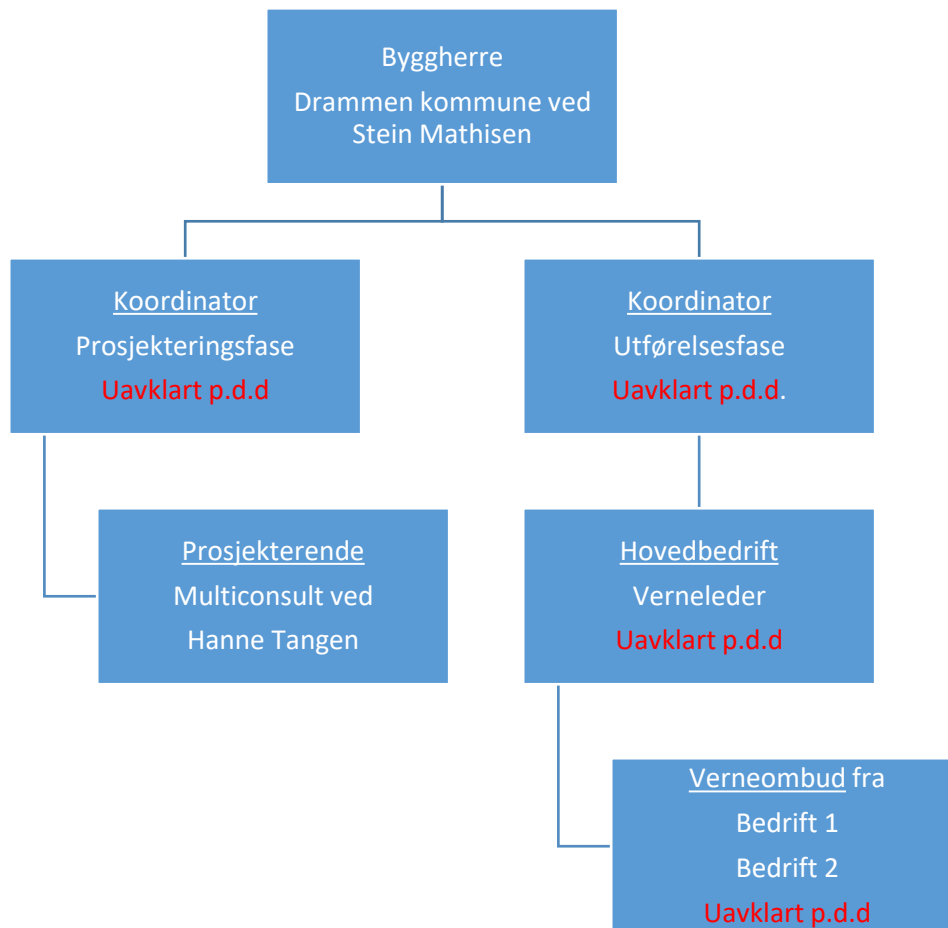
Byggherre
Drammen kommune ved Stein Mathisen

Koordinator
Prosjekteringsfase
Uavklart p.d.d

Koordinator
Utførelsesfase
Uavklart p.d.d.

Prosjekterende
Multiconsult ved
Hanne Tangen

Hovedbedrift
Verneleder
Uavklart p.d.d

Verneombud fra
Bedrift 1
Bedrift 2
Uavklart p.d.d